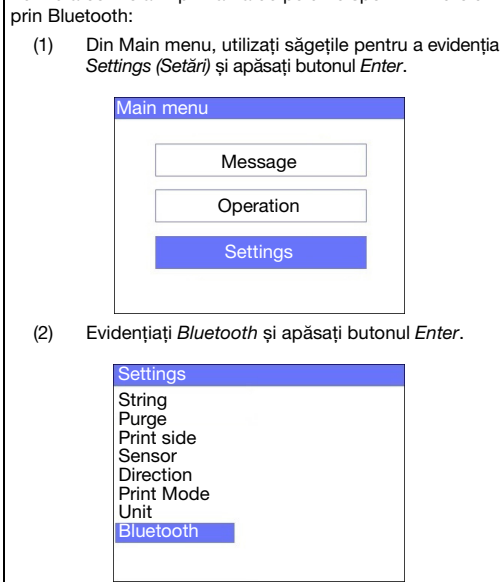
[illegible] prin Bluetooth:

(1) Din Main menu, utilizați săgețile pentru a evidenția *Settings (Setări)* și apăsați butonul *Enter*.

Main menu

Message

Operation

Settings

(2) Evidențiați *Bluetooth* și apăsați butonul *Enter*.

Settings
String
Purge
Print side
Sensor
Direction
Print Mode
Unit
Bluetooth